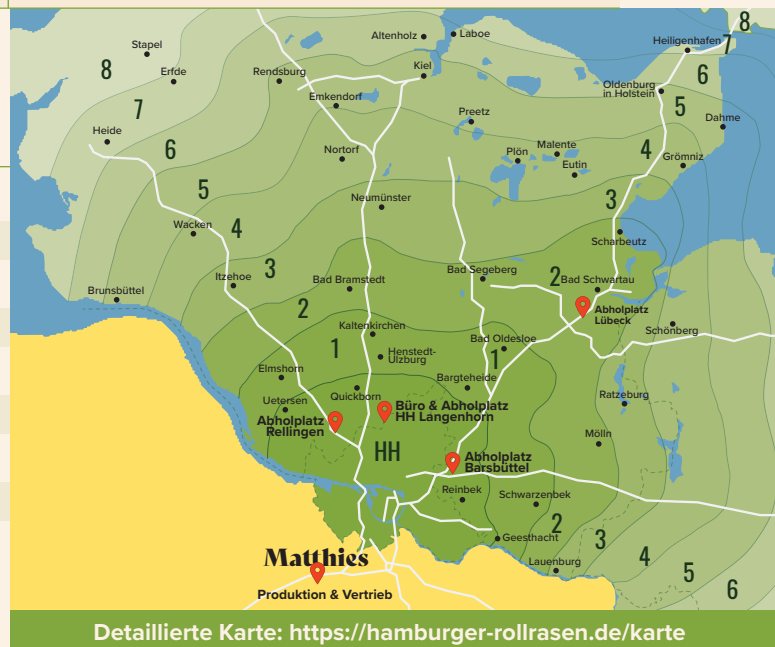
8
Stapel
Erfde
Rendsburg
Altenholz
Laboe
Kiel
Heiligenhafen
7
8
6
Oldenburg in Holstein
7
Heide
6
Emkendorf
Preetz
5
Dahme
Nortorf
Plön
Malente
Eutin
4
Grömnitz
5
Neumünster
3
Wacken
4
Scharbeutz
Itzehoe
3
Bad Segeberg
2
Bad Schwartau
Brunsbüttel
Bad Bramstedt
2
Abholplatz Lübeck
Schönberg
Kaltenkirchen
1
Henstedt-Ulzburg
Bad Oldesloe
1
Elmshorn
Bargteheide
Quickborn
Uetersen
Abholplatz Rellingen
Büro & Abholplatz HH Langenhorn
Ratzeburg
HH
Mölln
Abholplatz Barsbüttel
Reinbek
Schwarzenbek
2
Geesthacht
3
Matthies
Lauenburg
4
5
Produktion & Vertrieb
6
Detaillierte Karte: https://hamburger-rollrasen.de/karte